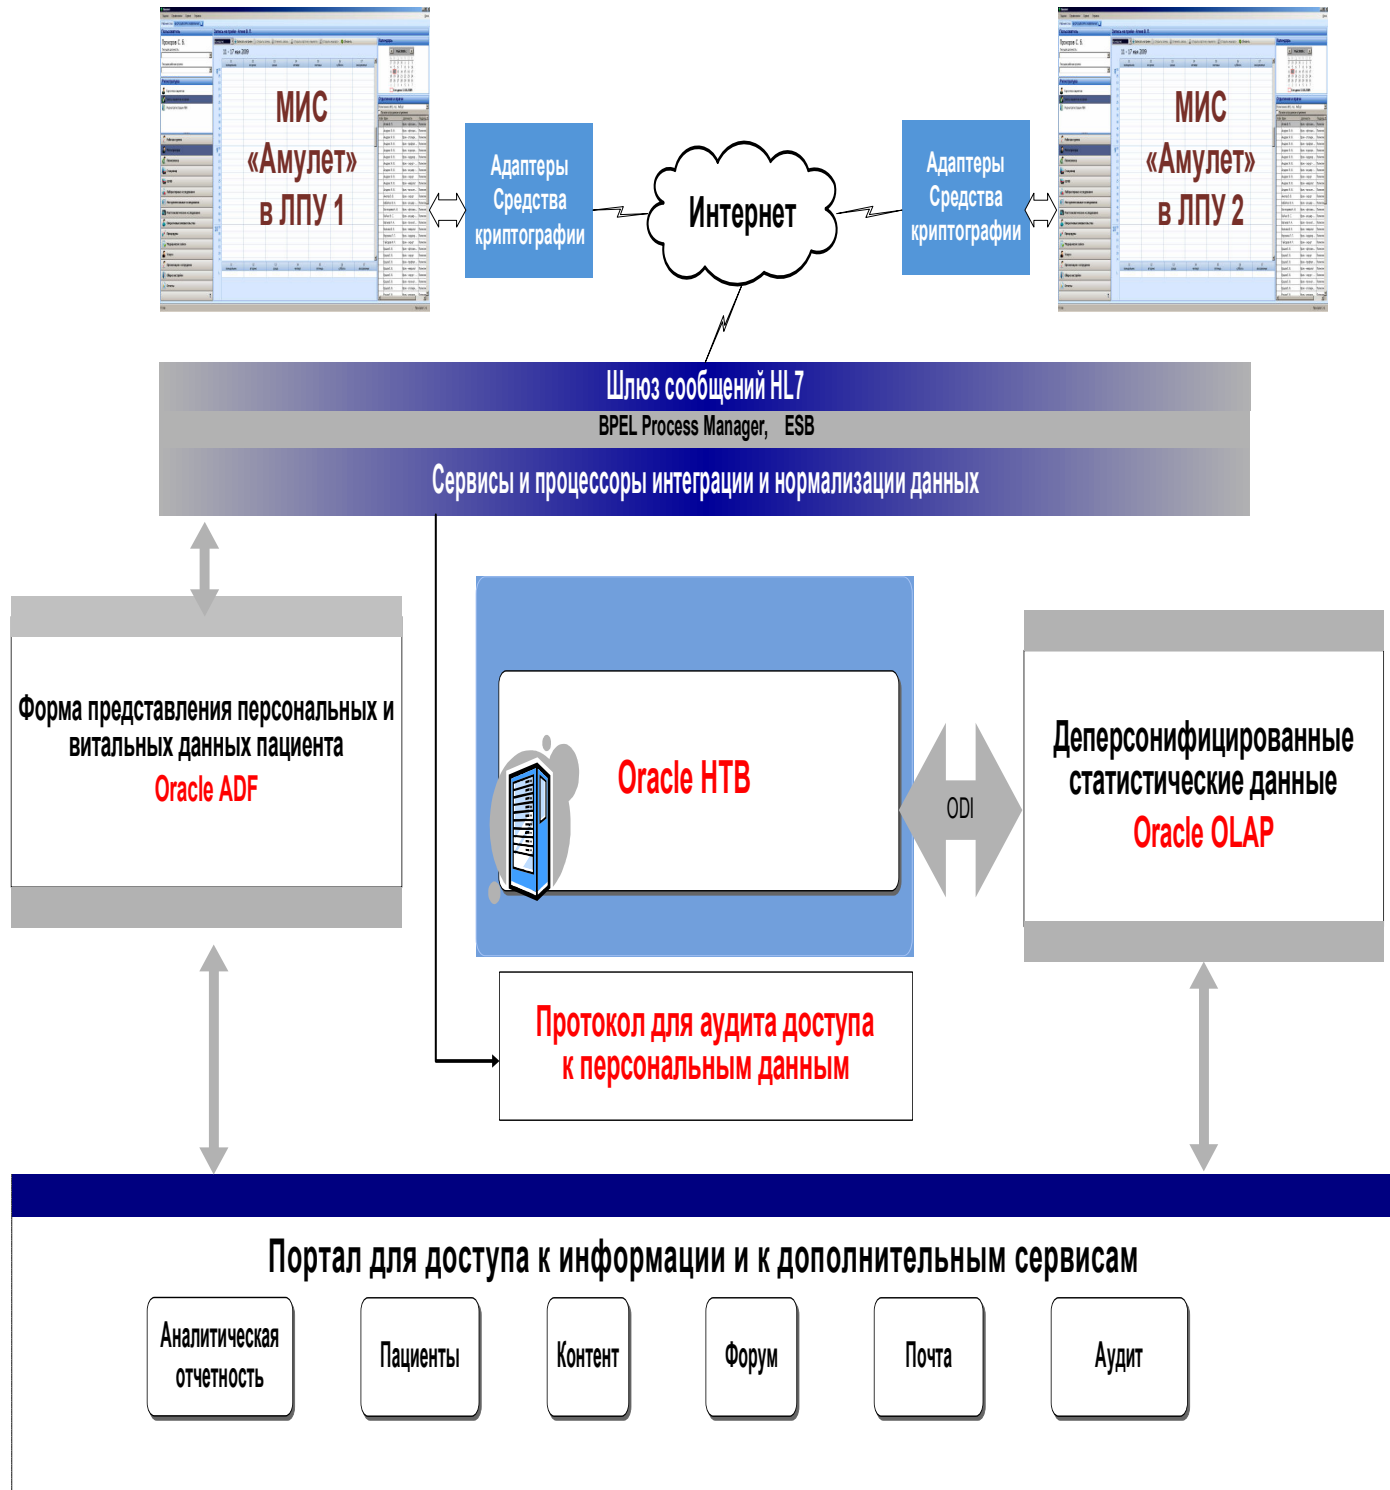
МИС «Амулет» в ЛПУ 1

Адаптеры Средства криптографии

Интернет

Адаптеры Средства криптографии

МИС «Амулет» в ЛПУ 2

Шлюз сообщений HL7

BPEL Process Manager, ESB

Сервисы и процессоры интеграции и нормализации данных

Форма представления персональных и витальных данных пациента
Oracle ADF

Oracle HTB

ODI

Деперсонифицированные статистические данные
Oracle OLAP

Протокол для аудита доступа к персональным данным

Портал для доступа к информации и к дополнительным сервисам

Аналитическая отчетность

Пациенты

Контент

Форум

Почта

Аудит